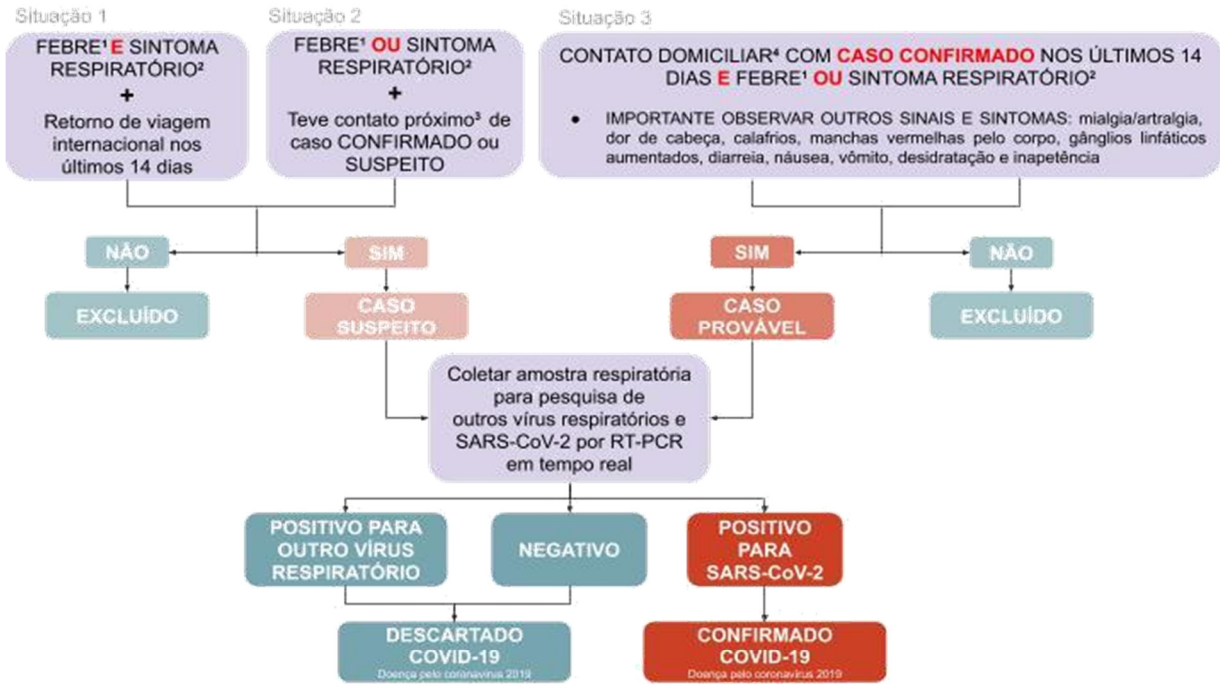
Situação 1

FEBRE¹ E SINTOMA RESPIRATÓRIO²
+
Retorno de viagem internacional nos últimos 14 dias

Situação 2

FEBRE¹ OU SINTOMA RESPIRATÓRIO²
+
Teve contato próximo³ de caso CONFIRMADO ou SUSPEITO

Situação 3

CONTATO DOMICILIAR⁴ COM CASO CONFIRMADO NOS ÚLTIMOS 14 DIAS E FEBRE¹ OU SINTOMA RESPIRATÓRIO²

• IMPORTANTE OBSERVAR OUTROS SINAIS E SINTOMAS: mialgia/artralgia, dor de cabeça, calafrios, manchas vermelhas pelo corpo, gânglios linfáticos aumentados, diarreia, náusea, vômito, desidratação e inapetência

NÃO

EXCLUÍDO

SIM

CASO SUSPEITO

SIM

CASO PROVÁVEL

NÃO

EXCLUÍDO

Coletar amostra respiratória para pesquisa de outros vírus respiratórios e SARS-CoV-2 por RT-PCR em tempo real

POSITIVO PARA OUTRO VÍRUS RESPIRATÓRIO

NEGATIVO

POSITIVO PARA SARS-CoV-2

DESCARTADO COVID-19
Doença pelo coronavírus 2019

CONFIRMADO COVID-19
Doença pelo coronavírus 2019